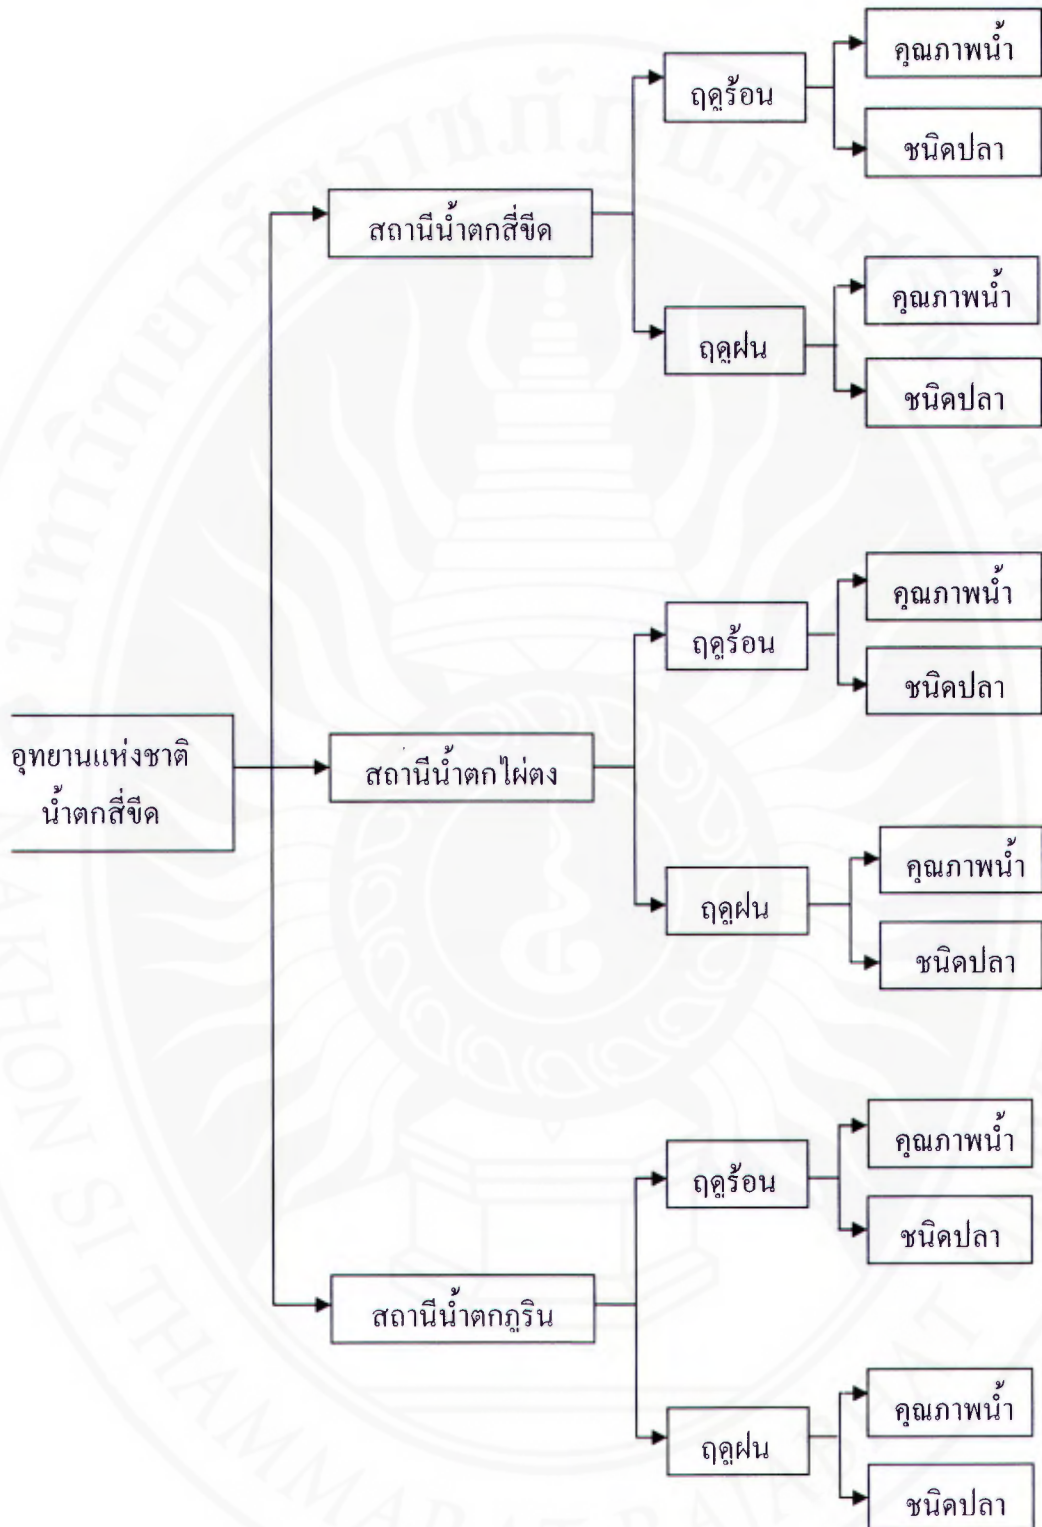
อุทยานแห่งชาติน้ำตกสี่ขีด

สถานีน้ำตกสี่ขีด

ฤดูร้อน

คุณภาพน้ำ

ชนิดปลา

ฤดูฝน

คุณภาพน้ำ

ชนิดปลา

สถานีน้ำตกไผ่ตง

ฤดูร้อน

คุณภาพน้ำ

ชนิดปลา

ฤดูฝน

คุณภาพน้ำ

ชนิดปลา

สถานีน้ำตกภูริน

ฤดูร้อน

คุณภาพน้ำ

ชนิดปลา

ฤดูฝน

คุณภาพน้ำ

ชนิดปลา

NAKHON SI THAMMARAT RAJABHAT